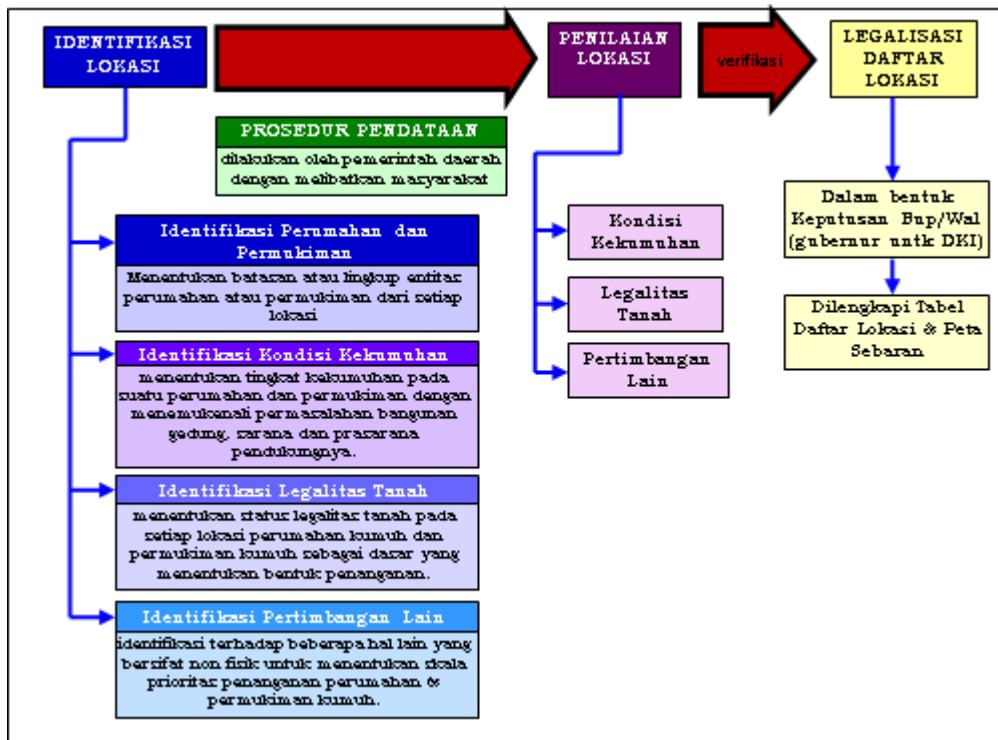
IDENTIFIKASI LOKASI

PENILAIAN LOKASI

verifikasi

LEGALISASI DAFTAR LOKASI

PROSEDUR PENDATAAN

dilakukan oleh pemerintah daerah dengan melibatkan masyarakat

Identifikasi Perumahan dan Permukiman

Menentukan batasan atau lingkup entitas perumahan atau permukiman dari setiap lokasi

Identifikasi Kondisi Kekumuhan

menentukan tingkat kekumuhan pada suatu perumahan dan permukiman dengan menemukenali permasalahan bangunan gedung, sarana dan prasarana pendukungnya.

Identifikasi Legalitas Tanah

menentukan status legalitas tanah pada setiap lokasi perumahan kumuh dan permukiman kumuh sebagai dasar yang menentukan bentuk penanganan.

Identifikasi Pertimbangan Lain

identifikasi terhadap beberapa hal lain yang bersifat non fisik untuk menentukan skala prioritas penanganan perumahan & permukiman kumuh.

Kondisi Kekumuhan

Legalitas Tanah

Pertimbangan Lain

Dalam bentuk Keputusan Bup/Wal (gubernur untk DKI)

Dilengkapi Tabel Daftar Lokasi & Peta Sebaran